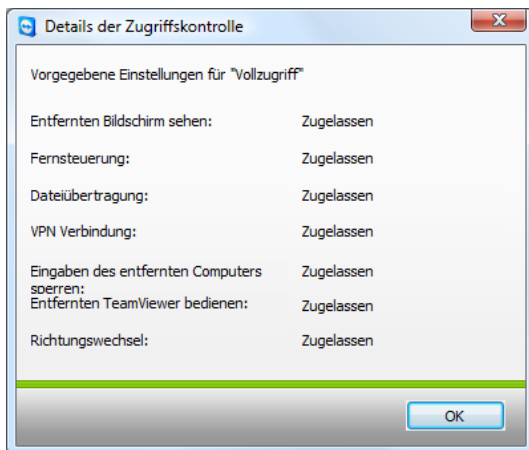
Details der Zugriffskontrolle

Vorgegebene Einstellungen für "Vollzugriff"

| | |
|---|---|
| Entfernten Bildschirm sehen: | Zugelassen |
| Fernsteuerung: | Zugelassen |
| Dateiübertragung: | Zugelassen |
| VPN Verbindung: | Zugelassen |
| Eingaben des entfernten Computers sperren: | Zugelassen |
| Entfernten TeamViewer bedienen: | Zugelassen |
| Richtungswechsel: | Zugelassen |

OK